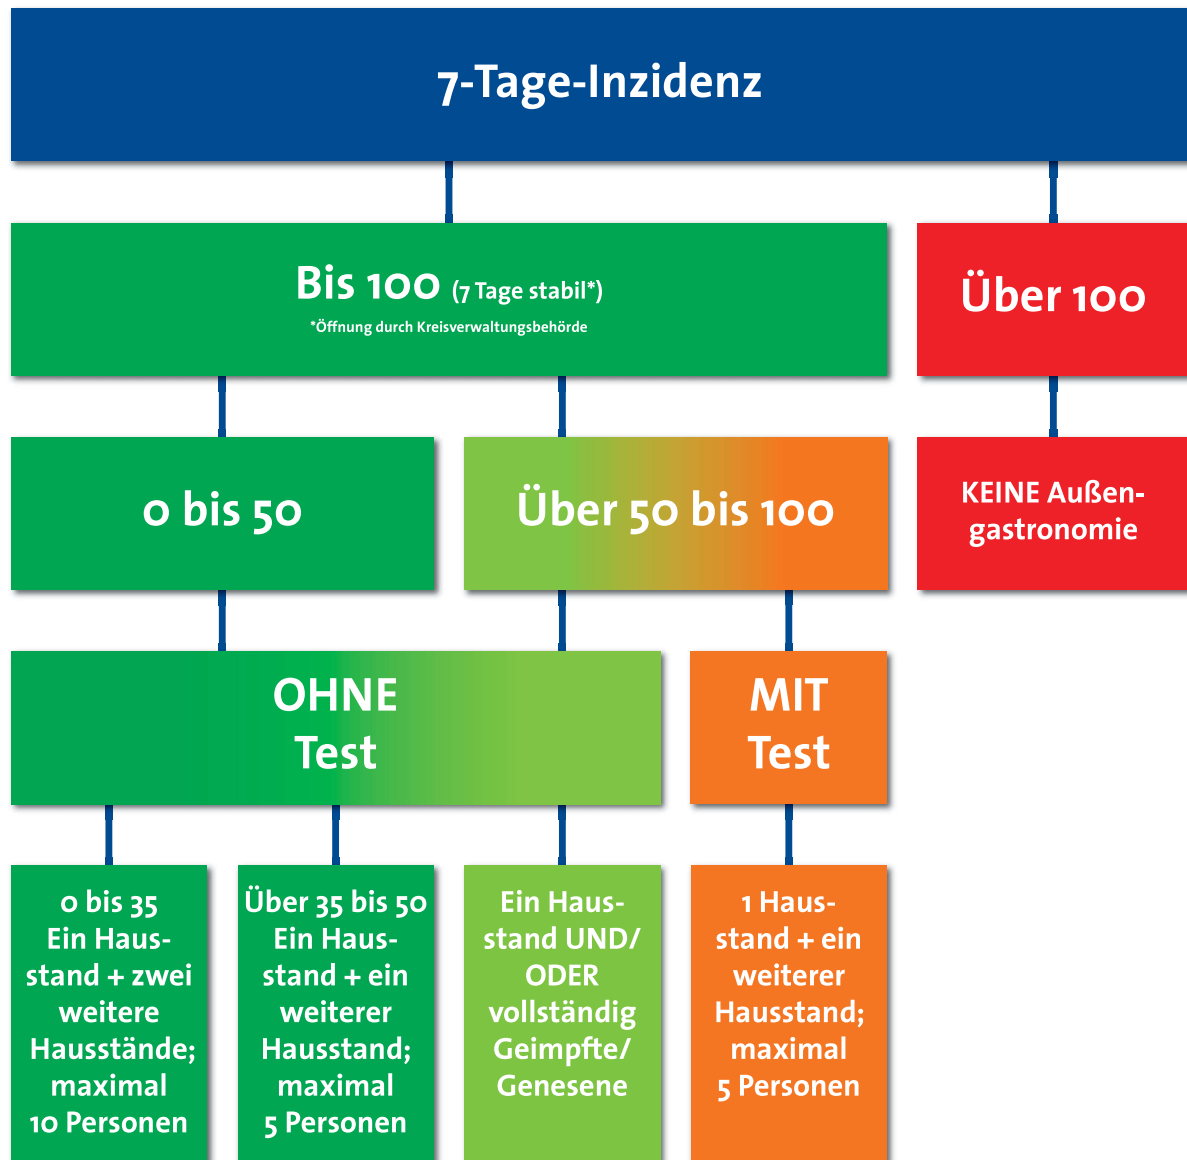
7-Tage-Inzidenz

Bis 100 (7 Tage stabil*)
*Öffnung durch Kreisverwaltungsbehörde

Über 100

0 bis 50

Über 50 bis 100

KEINE Außengastronomie

OHNE Test

MIT Test

0 bis 35 Ein Hausstand + zwei weitere Hausstände; maximal 10 Personen

Über 35 bis 50 Ein Hausstand + ein weiterer Hausstand; maximal 5 Personen

Ein Hausstand UND/ ODER vollständig Geimpfte/ Genesene

1 Hausstand + ein weiterer Hausstand; maximal 5 Personen